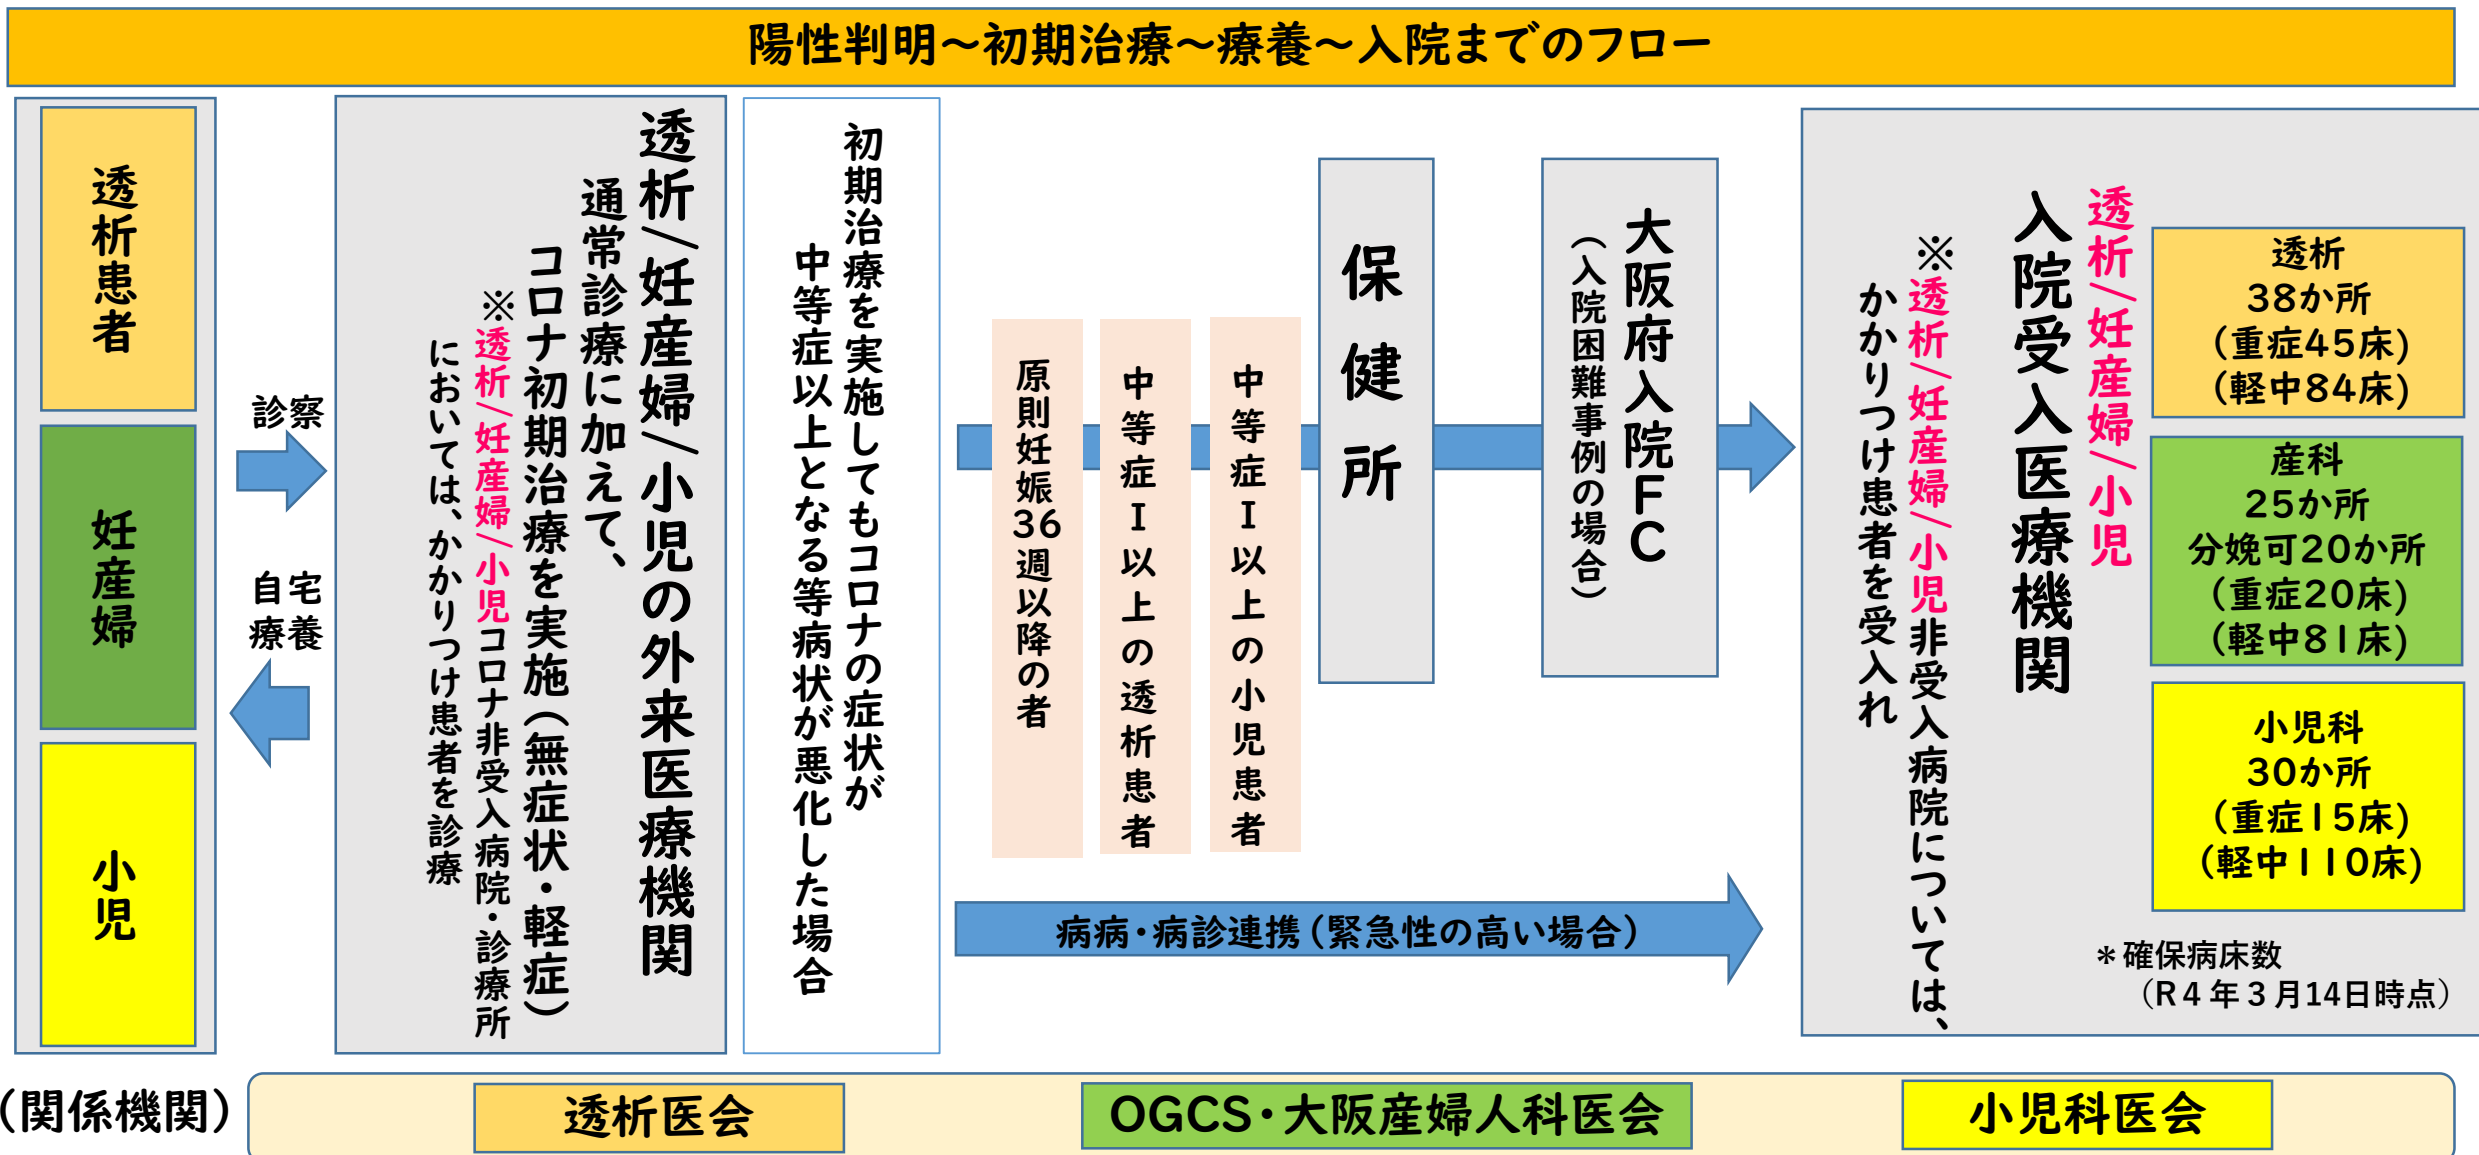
陽性判明～初期治療～療養～入院までのフロー

透析患者

妊産婦

小児

診察

自宅療養

透析/妊産婦/小児の外来医療機関

通常診療に加えて、コロナ初期治療を実施（無症状・軽症）

※透析/妊産婦/小児コロナ非受入病院・診療所においては、かかりつけ患者を診療

初期治療を実施してもコロナの症状が中等症以上となる等病状が悪化した場合

原則妊娠36週以降の者

中等症Ⅰ以上の透析患者

中等症Ⅰ以上の小児患者

保健所

大阪府入院FC（入院困難事例の場合）

病病・病診連携（緊急性の高い場合）

透析/妊産婦/小児入院受入医療機関

※透析/妊産婦/小児非受入病院については、かかりつけ患者を受入れ

透析
38か所
（重症45床）
（軽中84床）

産科
25か所
分娩可20か所
（重症20床）
（軽中81床）

小児科
30か所
（重症15床）
（軽中110床）

＊確保病床数
（R4年3月14日時点）

（関係機関）

透析医会

OGCS・大阪産婦人科医会

小児科医会